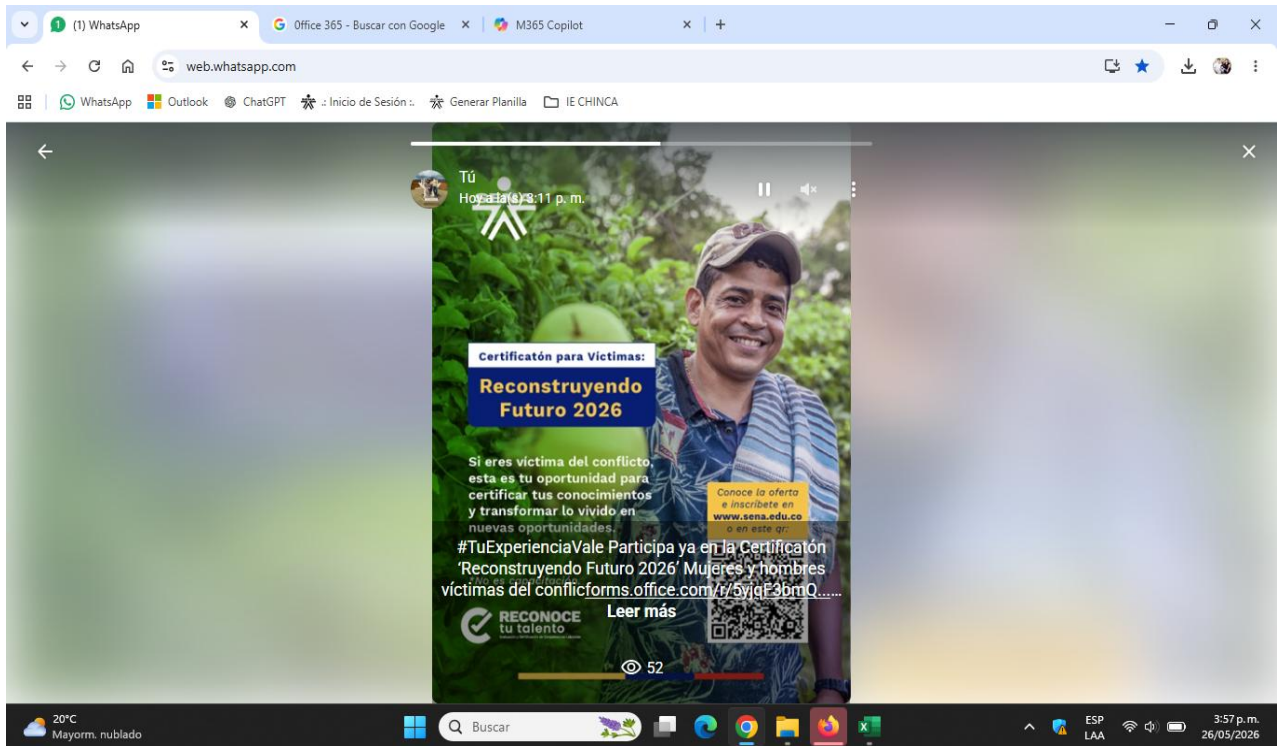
(1) WhatsApp
Office 365 - Buscar con Google
M365 Copilot
web.whatsapp.com
WhatsApp Outlook ChatGPT .: Inicio de Sesión :. Generar Planilla IE CHINCA

Tú
Hoy a la(s) 3:11 p. m.

Certificatón para Víctimas:
Reconstruyendo Futuro 2026

Si eres víctima del conflicto, esta es tu oportunidad para certificar tus conocimientos y transformar lo vivido en nuevas oportunidades.

Conoce la oferta e inscríbete en www.sena.edu.co o en este qr:

*No es capacitación

#TuExperienciaVale Participa ya en la Certificatón 'Reconstruyendo Futuro 2026' Mujeres y hombres víctimas del conflicforms.office.com/r/5yjqF3bmQ...
Leer más

RECONOCE tu talento

52

20°C
Mayorm. nublado
Buscar
ESP
LAA
3:57 p.m.
26/05/2026